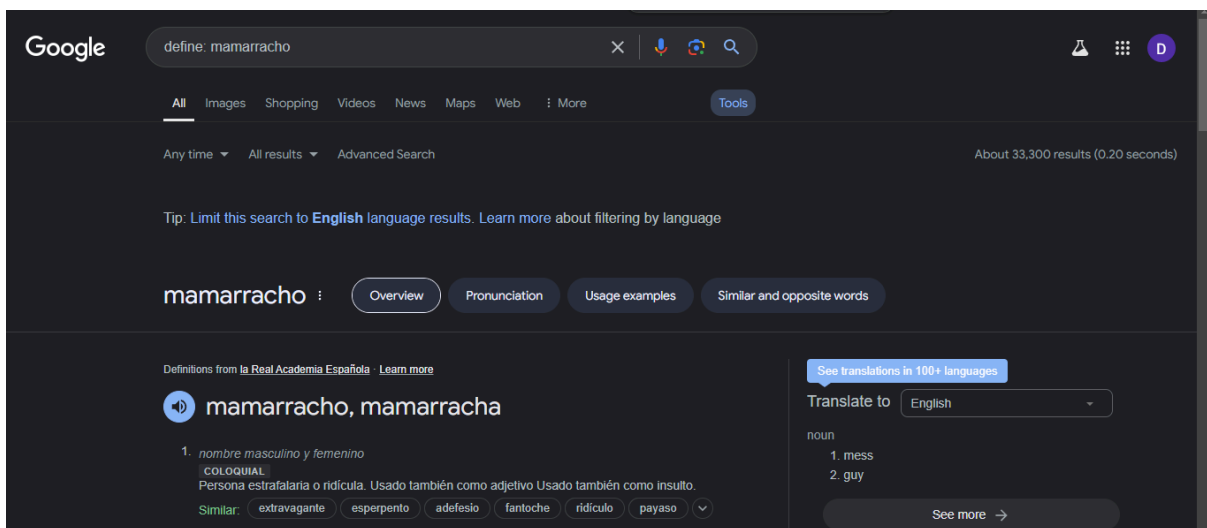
Google

define: mamarracho

D

All Images Shopping Videos News Maps Web ⋮ More

Tools

Any time ▾ All results ▾ Advanced Search

About 33,300 results (0.20 seconds)

Tip: Limit this search to English language results. Learn more about filtering by language

mamarracho ⋮

Overview Pronunciation Usage examples Similar and opposite words

Definitions from la Real Academia Española · Learn more

mamarracho, mamarracha

1. nombre masculino y femenino

COLOQUIAL

Persona estrafalaria o ridícula. Usado también como adjetivo Usado también como insulto.

Similar: extravagante esperpento adefesio fantoche ridículo payaso

See translations in 100+ languages

Translate to English

noun

1. mess
2. guy

See more →